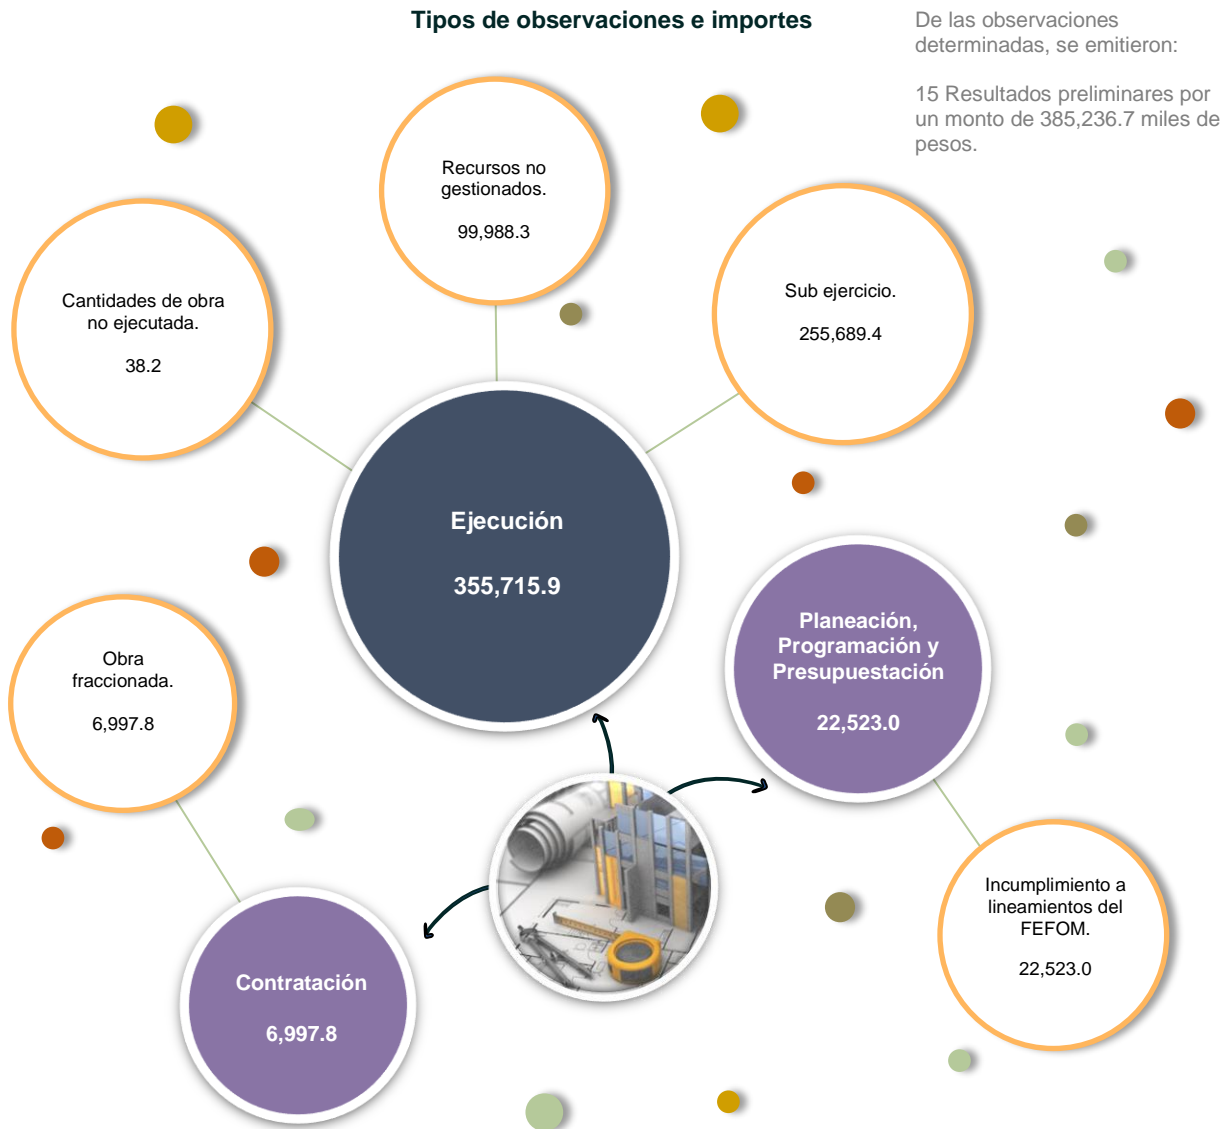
Tipos de observaciones e importes

De las observaciones determinadas, se emitieron:

15 Resultados preliminares por un monto de 385,236.7 miles de pesos.

Recursos no gestionados.

99,988.3

Cantidades de obra no ejecutada.

38.2

Sub ejercicio.

255,689.4

Ejecución

355,715.9

Obra fraccionada.

6,997.8

Planeación, Programación y Presupuestación

22,523.0

Incumplimiento a lineamientos del FEFOM.

22,523.0

Contratación

6,997.8